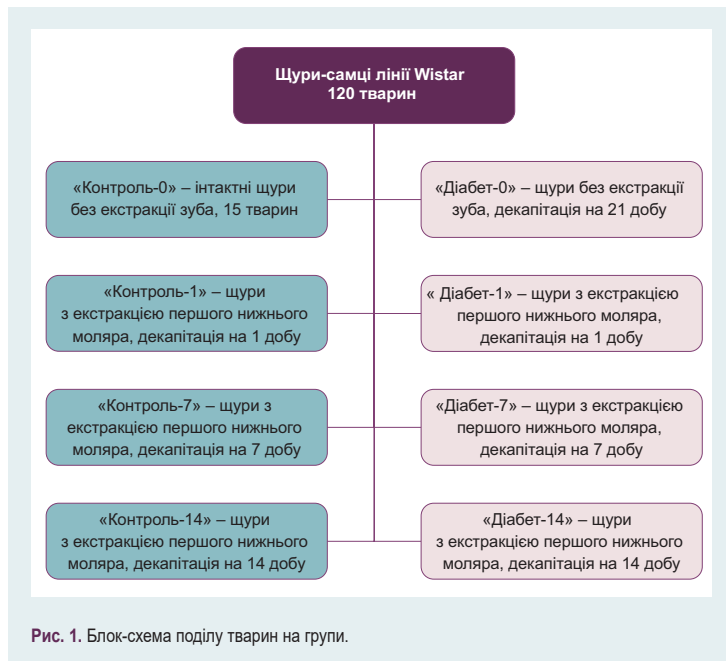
Щури-самці лінії Wistar
120 тварин

«Контроль-0» – інтактні щури без екстракції зуба, 15 тварин

«Діабет-0» – щури без екстракції зуба, декапітація на 21 добу

«Контроль-1» – щури з екстракцією першого нижнього моляра, декапітація на 1 добу

« Діабет-1» – щури з екстракцією першого нижнього моляра, декапітація на 1 добу

«Контроль-7» – щури з екстракцією першого нижнього моляра, декапітація на 7 добу

«Діабет-7» – щури з екстракцією першого нижнього моляра, декапітація на 7 добу

«Контроль-14» – щури з екстракцією першого нижнього моляра, декапітація на 14 добу

«Діабет-14» – щури з екстракцією першого нижнього моляра, декапітація на 14 добу

Рис. 1. Блок-схема поділу тварин на групи.